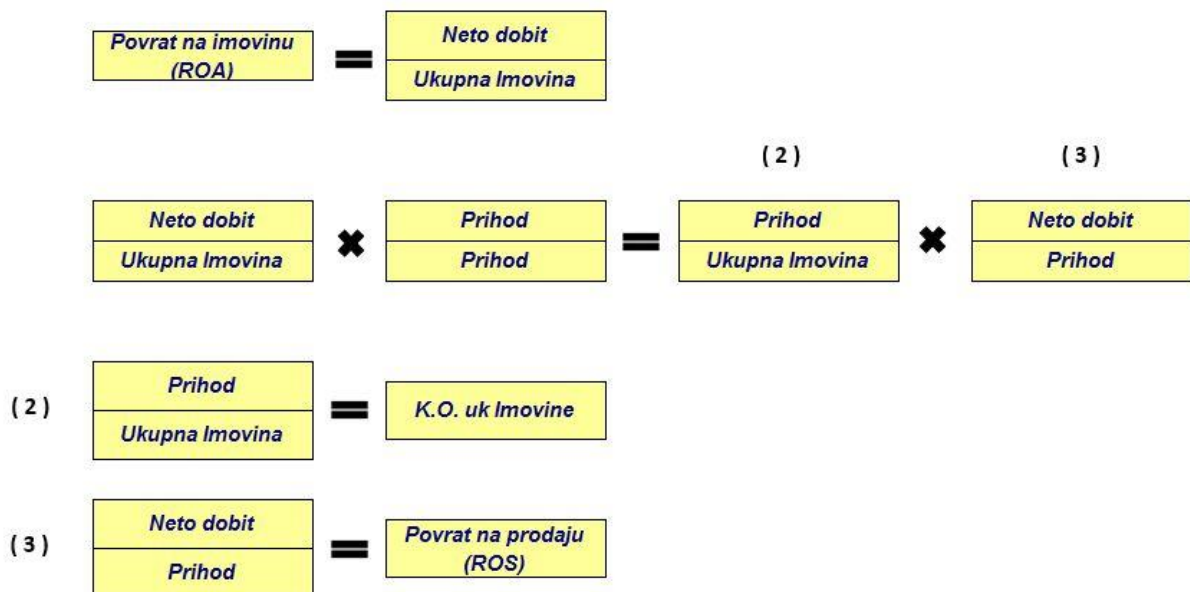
$\text{Povrat na imovinu (ROA)} = \frac{\text{Neto dobit}}{\text{Ukupna Imovina}}$

( 2 ) ( 3 )

$\frac{\text{Neto dobit}}{\text{Ukupna Imovina}} \times \frac{\text{Prihod}}{\text{Prihod}} = \frac{\text{Prihod}}{\text{Ukupna Imovina}} \times \frac{\text{Neto dobit}}{\text{Prihod}}$

( 2 ) $\frac{\text{Prihod}}{\text{Ukupna Imovina}} = \text{K.O. uk Imovine}$

( 3 ) $\frac{\text{Neto dobit}}{\text{Prihod}} = \text{Povrat na prodaju (ROS)}$